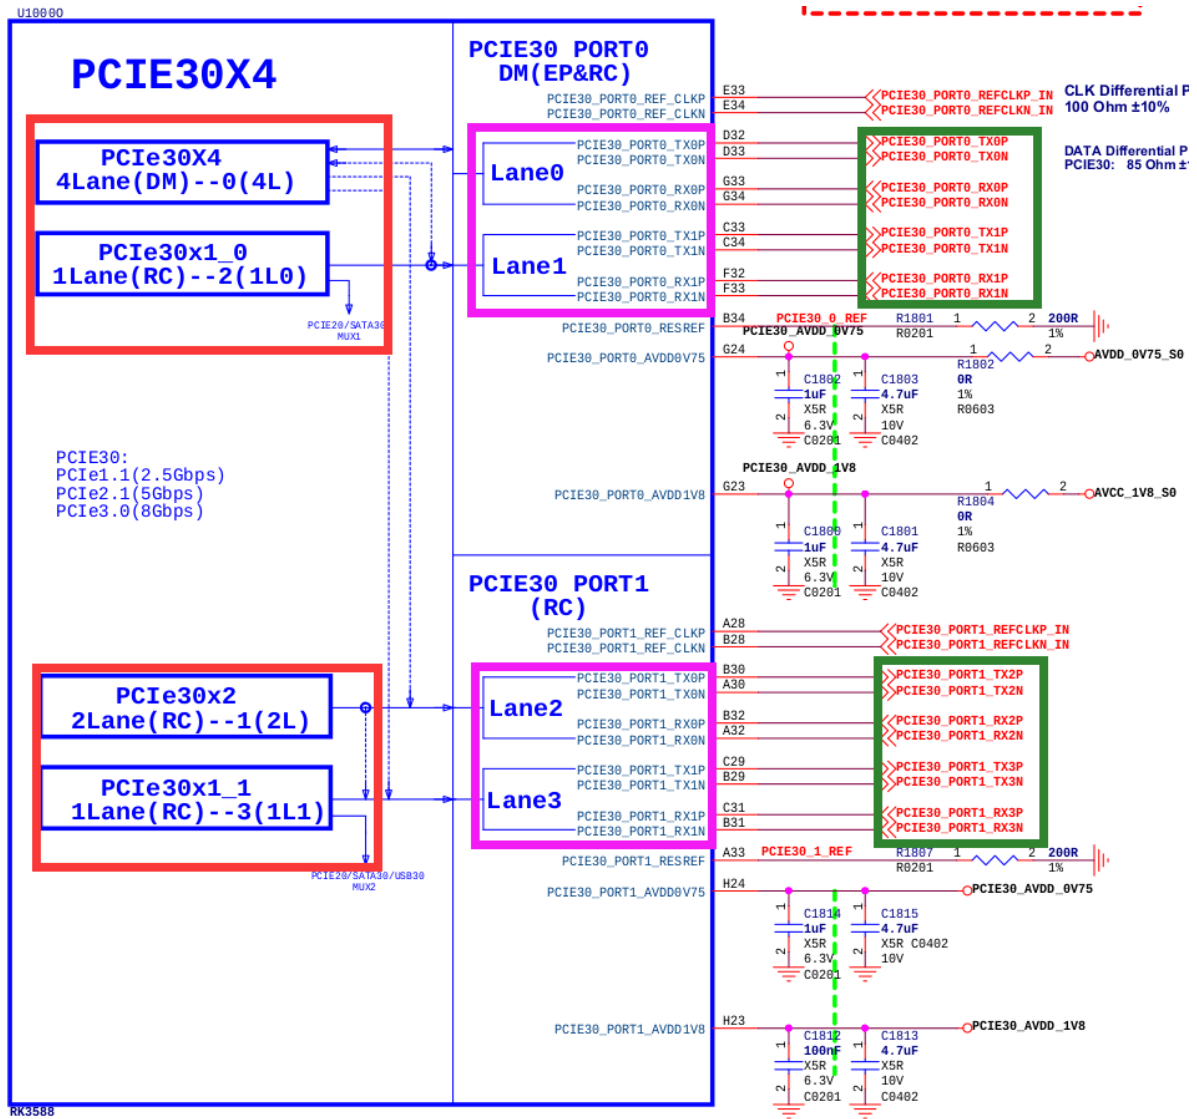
U10000

PCIE30X4

PCIe30X4
4Lane(DM)--0(4L)

PCIe30x1_0
1Lane(RC)--2(1L0)

PCIE20/SATA30
MUX1

PCIE30:
PCIe1.1(2.5Gbps)
PCIe2.1(5Gbps)
PCIe3.0(8Gbps)

PCIe30x2
2Lane(RC)--1(2L)

PCIe30x1_1
1Lane(RC)--3(1L1)

PCIE20/SATA30/USB30
MUX2

RK3588

PCIE30 PORT0
DM(EP&RC)

PCIE30_PORT0_REF_CLKP E33
PCIE30_PORT0_REF_CLKN E34

Lane0
PCIE30_PORT0_TX0P D32
PCIE30_PORT0_TX0N D33
PCIE30_PORT0_RX0P G33
PCIE30_PORT0_RX0N G34

Lane1
PCIE30_PORT0_TX1P C33
PCIE30_PORT0_TX1N C34
PCIE30_PORT0_RX1P F32
PCIE30_PORT0_RX1N F33

PCIE30_PORT0_RESREF B34
PCIE30_PORT0_AVDD0V75 G24
PCIE30_PORT0_AVDD1V8 G23

PCIE30_PORT0_REFCLKP_IN
PCIE30_PORT0_REFCLKN_IN
CLK Differential P
100 Ohm ±10%

PCIE30_PORT0_TX0P
PCIE30_PORT0_TX0N
PCIE30_PORT0_RX0P
PCIE30_PORT0_RX0N
PCIE30_PORT0_TX1P
PCIE30_PORT0_TX1N
PCIE30_PORT0_RX1P
PCIE30_PORT0_RX1N

DATA Differential P
PCIE30: 85 Ohm ±

PCIE30_0_REF
R1801 1 2 200R
R0201 1%

PCIE30_AVDD_0V75
R1802 1 2 AVDD_0V75_S0
0R
1%
R0603
C1802 1uF X5R 6.3V C0201 1 2
C1803 4.7uF X5R 10V C0402 1 2

PCIE30_AVDD_1V8
R1804 1 2 AVCC_1V8_S0
0R
1%
R0603
C1800 1uF X5R 6.3V C0201 1 2
C1801 4.7uF X5R 10V C0402 1 2

PCIE30 PORT1
(RC)

PCIE30_PORT1_REF_CLKP A28
PCIE30_PORT1_REF_CLKN B28

Lane2
PCIE30_PORT1_TX0P B30
PCIE30_PORT1_TX0N A30
PCIE30_PORT1_RX0P B32
PCIE30_PORT1_RX0N A32

Lane3
PCIE30_PORT1_TX1P C29
PCIE30_PORT1_TX1N B29
PCIE30_PORT1_RX1P C31
PCIE30_PORT1_RX1N B31

PCIE30_PORT1_RESREF A33
PCIE30_PORT1_AVDD0V75 H24
PCIE30_PORT1_AVDD1V8 H23

PCIE30_PORT1_REFCLKP_IN
PCIE30_PORT1_REFCLKN_IN

PCIE30_PORT1_TX2P
PCIE30_PORT1_TX2N
PCIE30_PORT1_RX2P
PCIE30_PORT1_RX2N
PCIE30_PORT1_TX3P
PCIE30_PORT1_TX3N
PCIE30_PORT1_RX3P
PCIE30_PORT1_RX3N

PCIE30_1_REF
R1807 1 2 200R
R0201 1%

PCIE30_AVDD_0V75
C1814 1uF X5R 6.3V C0201 1 2
C1815 4.7uF X5R C0402 10V 1 2

PCIE30_AVDD_1V8
C1812 100nF X5R 6.3V C0201 1 2
C1813 4.7uF X5R 10V C0402 1 2